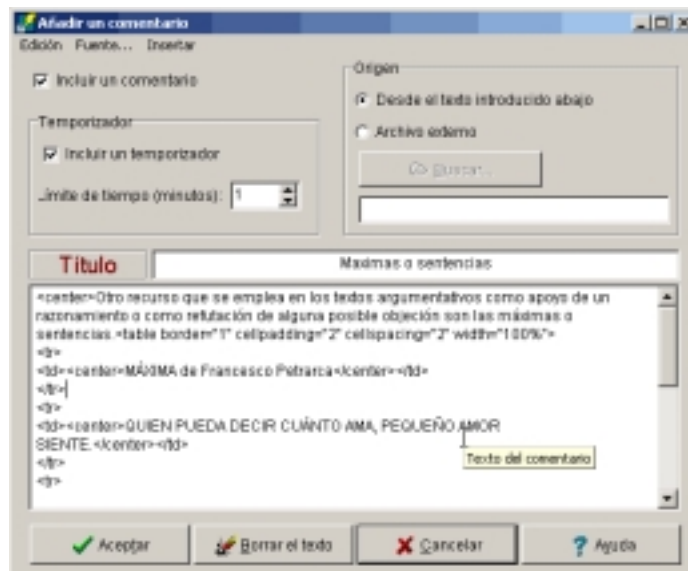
Añadir un comentario

Edición Fuente... Insertar

Incluir un comentario

Temporizador

Incluir un temporizador

Límite de tiempo (minutos): 1

Origen

Desde el texto introducido abajo

Archivo externo

Buscar...

Título

Máximas o sentencias

<center>Otro recurso que se emplea en los textos argumentativos como apoyo de un razonamiento o como refutación de alguna posible objeción son las máximas o sentencias.<table border="1" cellpadding="2" cellspacing="2" width="100%">
<tr>
<td><center>MÁXIMA de Francesco Petrarca</center></td>
</tr>
<tr>
<td><center>QUIEN PUEDA DECIR CUÁNTO AMA, PEQUEÑO AMOR SIENTE.</center></td>
</tr>
<tr>

Texto del comentario

Aceptar

Borrar el texto

Cancelar

Ayuda